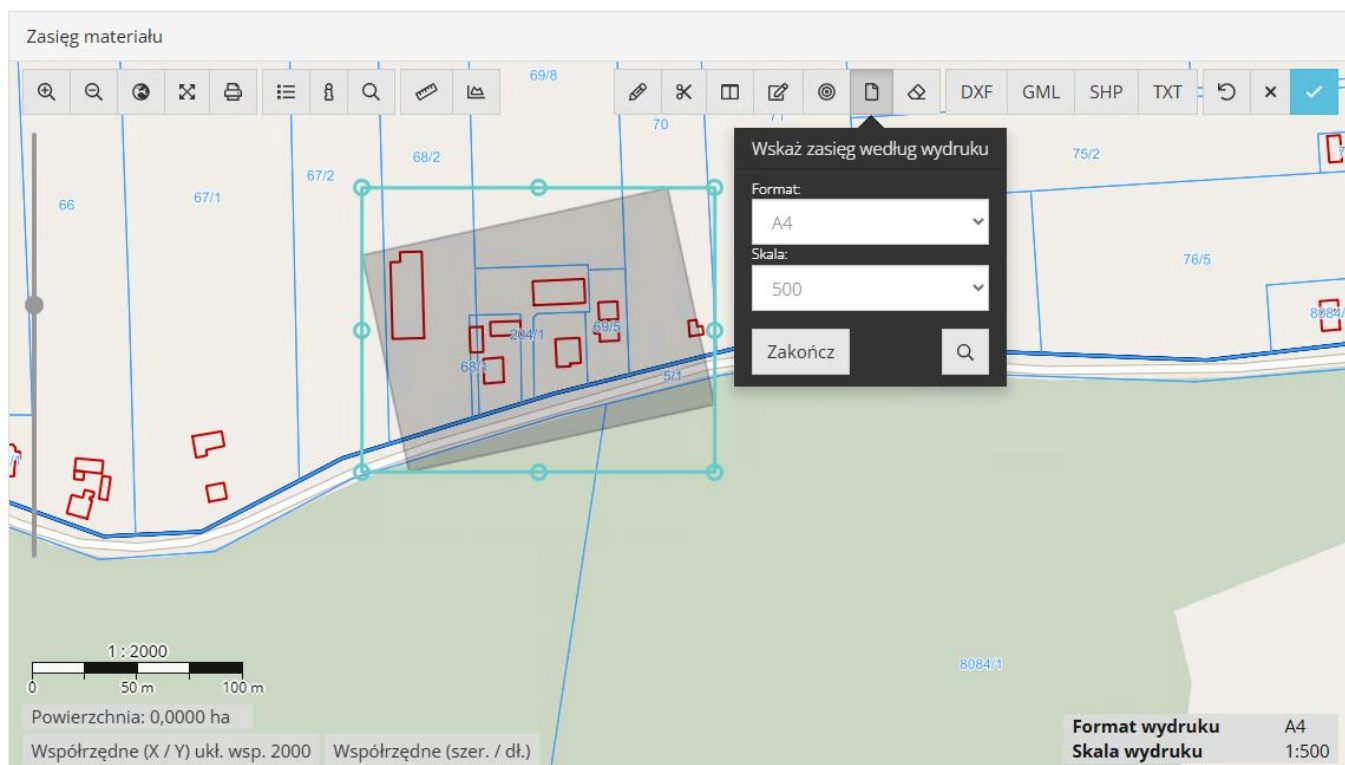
Zasięg materiału

69/8

DXF GML SHP TXT

70

Wskaż zasięg według wydruku

Format:

A4

Skala:

500

Zakończ

66

67/1

67/2

68/2

75/2

76/5

8084/

204/1

69/5

68/1

5/1

8084/1

1 : 2000

0 50 m 100 m

Powierzchnia: 0,0000 ha

Współrzędne (X / Y) ukł. wsp. 2000 Współrzędne (szer. / dł.)

| Format wydruku | A4 |
|---|---|
| Skala wydruku | 1:500 |